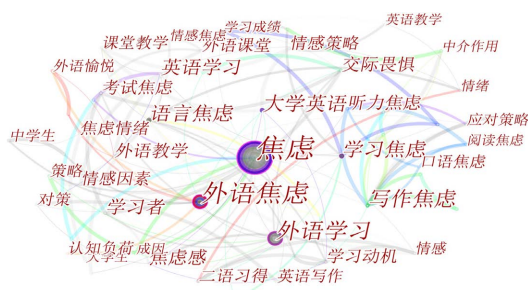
学习成绩
英语教学
课堂教学
情感焦虑
外语课堂
情感策略
中介作用
外语愉悦
英语学习
交际畏惧
考试焦虑
情绪
语言焦虑
大学英语听力焦虑
应对策略
焦虑情绪
阅读焦虑
中学生
外语教学
焦虑
学习焦虑
口语焦虑
策略
情感因素
对策
学习者
外语焦虑
写作焦虑
外语学习
认知负荷
成因
大学生
焦虑感
学习动机
情感
二语习得
英语写作